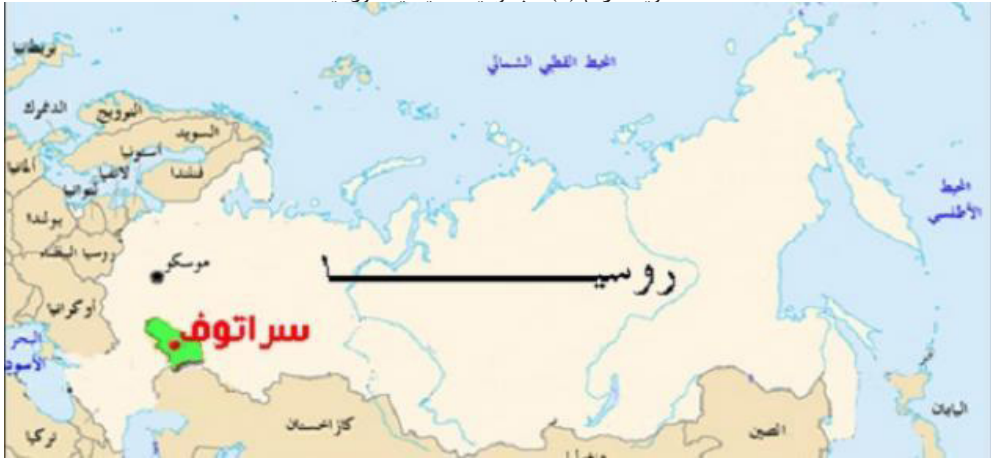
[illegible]

بريطانيا

الدنمرك

النرويج

السويد

استونيا

لاتفيا

فنلندا

ألمانيا

ليتوانيا

بولندا

روسيا البيضاء

أوكرانيا

البحر الأسود

تركيا

المحيط القطبي الشمالي

المحيط الأطلسي

موسكو

روسيـــــــــــــا

سراتوف

كازاخستان

الصين

اليابان

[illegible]